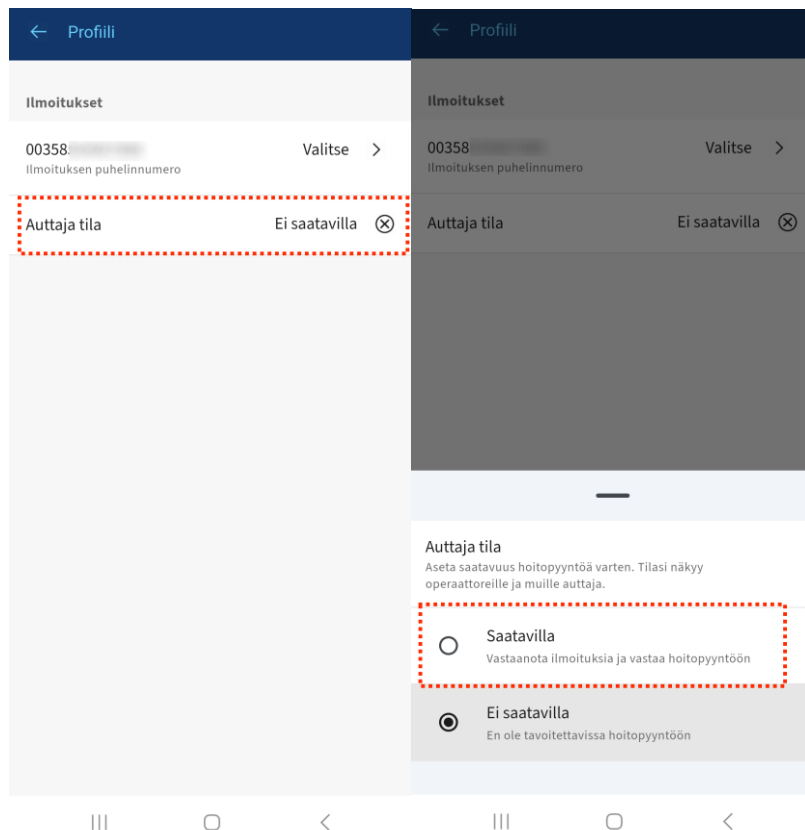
← Profiili

Ilmoitukset

00358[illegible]
Ilmoituksen puhelinnumero
Valitse >

Auttaja tila
Ei saatavilla ⊗

← Profiili

Ilmoitukset

00358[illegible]
Ilmoituksen puhelinnumero
Valitse >

Auttaja tila
Ei saatavilla ⊗

Auttaja tila
Aseta saatavuus hoitopyyntöä varten. Tilasi näkyy operaattoreille ja muille auttaja.

Saatavilla
Vastaanota ilmoituksia ja vastaa hoitopyyntöön

Ei saatavilla
En ole tavoitettavissa hoitopyyntöön